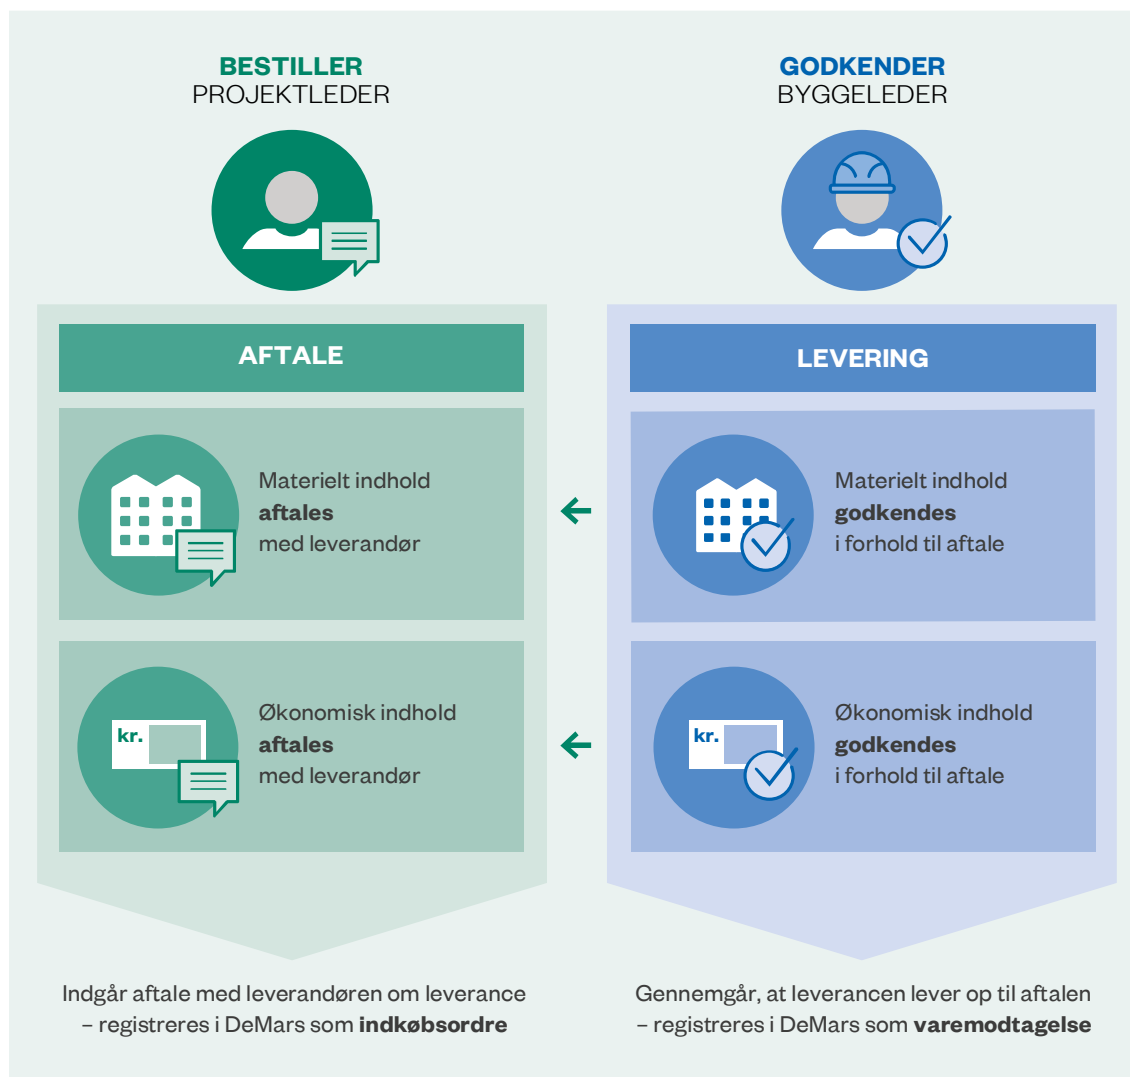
BESTILLER
PROJEKTLEDER

GODKENDER
BYGGELEDER

AFTALE

Materielt indhold
aftales
med leverandør

kr.

Økonomisk indhold
aftales
med leverandør

Indgår aftale med leverandøren om leverance – registreres i DeMars som indkøbsordre

LEVERING

Materielt indhold
godkendes
i forhold til aftale

kr.

Økonomisk indhold
godkendes
i forhold til aftale

Gennemgår, at leverancen lever op til aftalen – registreres i DeMars som varemodtagelse